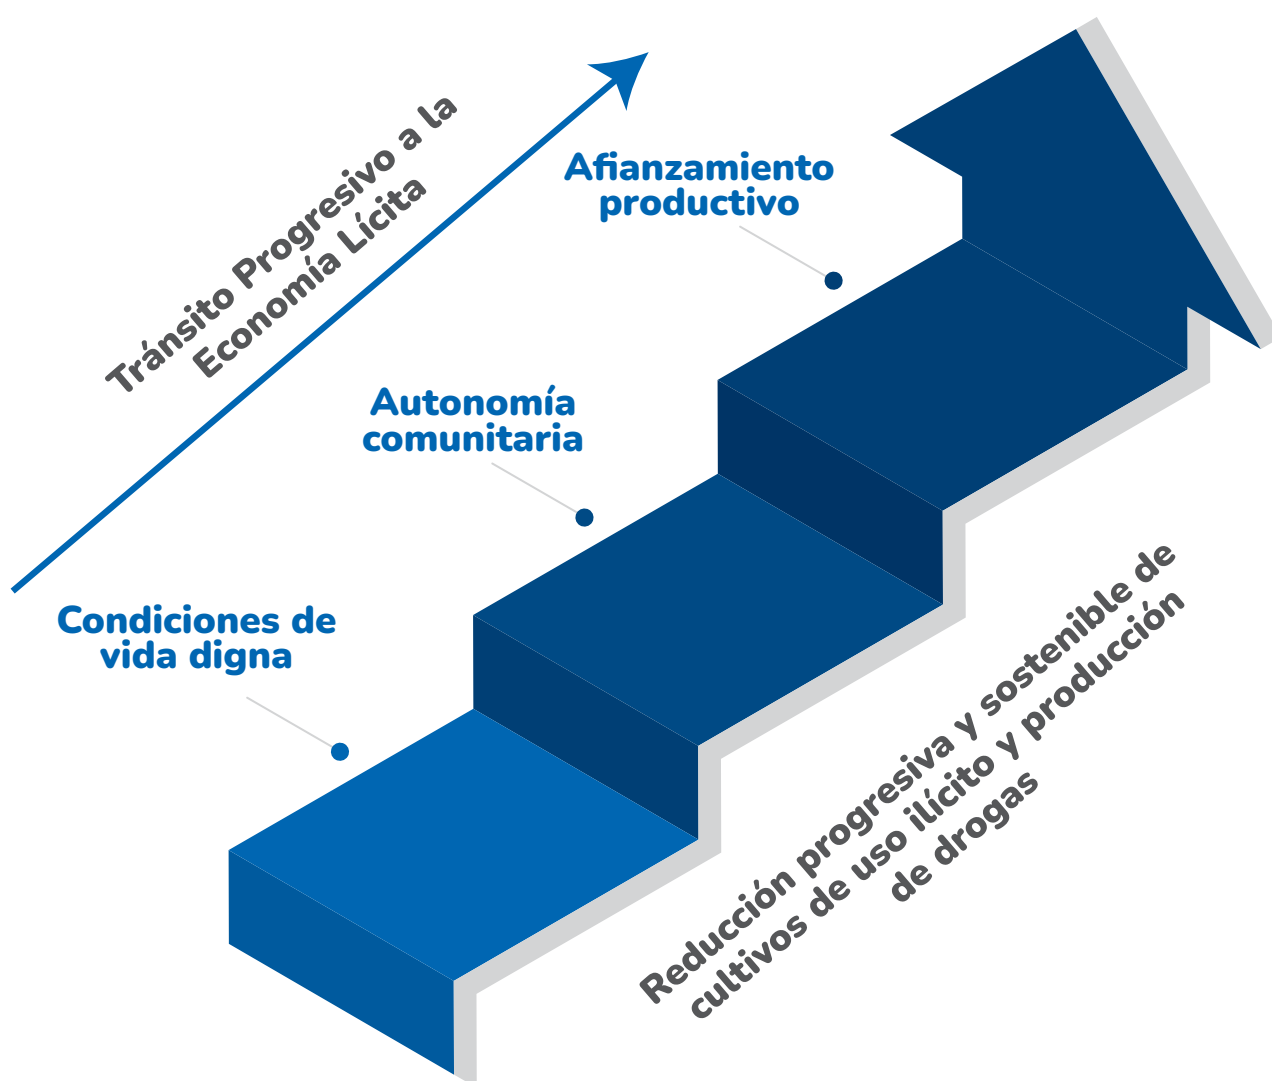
Tránsito Progresivo a la Economía Lícita

Afianzamiento productivo

Autonomía comunitaria

Condiciones de vida digna

Reducción progresiva y sostenible de cultivos de uso ilícito y producción de drogas